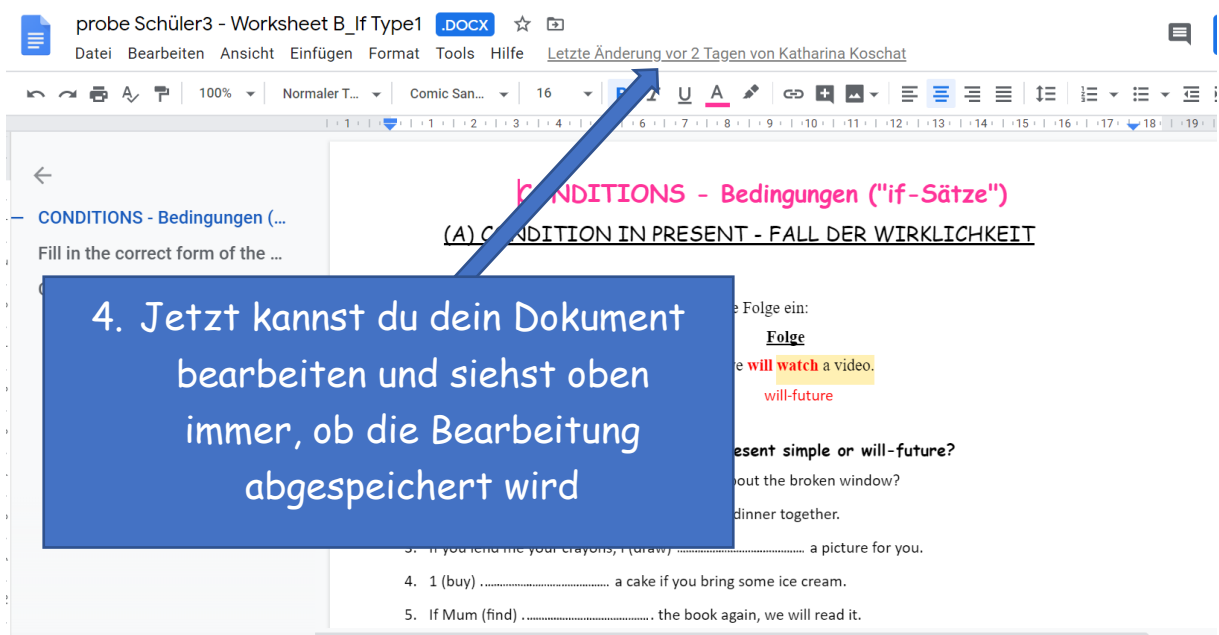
probe Schüler3 - Worksheet B_If Type1 .DOCX

Datei Bearbeiten Ansicht Einfügen Format Tools Hilfe Letzte Änderung vor 2 Tagen von Katharina Koschat

100% Normaler T... Comic San... 16

CONDITIONS - Bedingungen (...

Fill in the correct form of the ...

C

CONDITIONS - Bedingungen ("if-Sätze")

(A) CONDITION IN PRESENT - FALL DER WIRKLICHKEIT

4. Jetzt kannst du dein Dokument bearbeiten und siehst oben immer, ob die Bearbeitung abgespeichert wird

e Folge ein:

Folge

e will watch a video.

will-future

esent simple or will-future?

bout the broken window?

dinner together.

3. If you lend me your crayons, I (draw) .......................................... a picture for you.

4. I (buy) .......................................... a cake if you bring some ice cream.

5. If Mum (find) ........................................... the book again, we will read it.